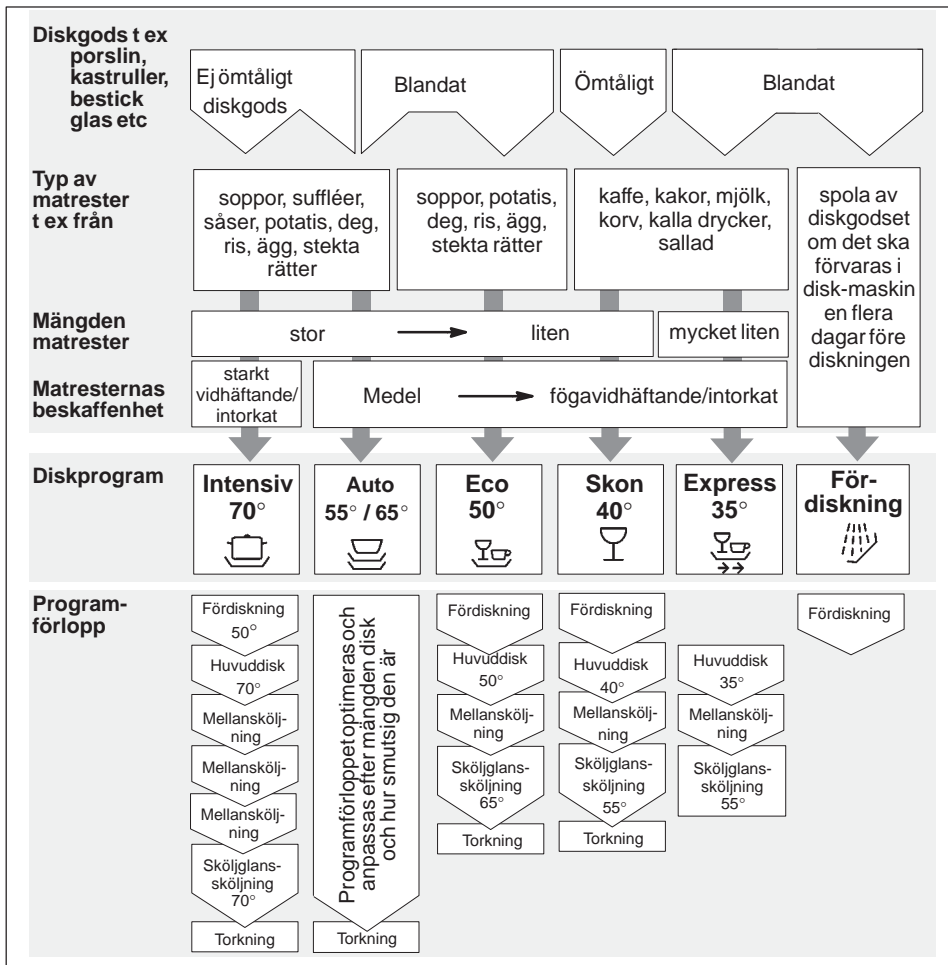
Diskgods t ex porslin, kastruller, bestick glas etc

Ej ömtåligt diskgods

Blandat

Ömtåligt

Blandat

Typ av matrester t ex från

soppor, suffléer, såser, potatis, deg, ris, ägg, stekta rätter

soppor, potatis, deg, ris, ägg, stekta rätter

kaffe, kakor, mjölk, korv, kalla drycker, sallad

spola av diskgodset om det ska förvaras i disk-maskin en flera dagar före diskningen

Mängden matrester

stor → liten

mycket liten

Matresternas beskaffenhet

starkt vidhäftande/ intorkat

Medel → fögavidhäftande/intorkat

Diskprogram

Intensiv 70°

Auto 55° / 65°

Eco 50°

Skon 40°

Express 35°

För-diskning

Program-förlopp

Fördiskning 50°

Huvuddisk 70°

Mellansköljning

Mellansköljning

Mellansköljning

Sköljglans-sköljning 70°

Torkning

Programförloppet optimeras och anpassas efter mängden disk och hur smutsig den är

Torkning

Fördiskning

Huvuddisk 50°

Mellansköljning

Sköljglans-sköljning 65°

Torkning

Fördiskning

Huvuddisk 40°

Mellansköljning

Sköljglans-sköljning 55°

Torkning

Huvuddisk 35°

Mellansköljning

Sköljglans-sköljning 55°

Fördiskning